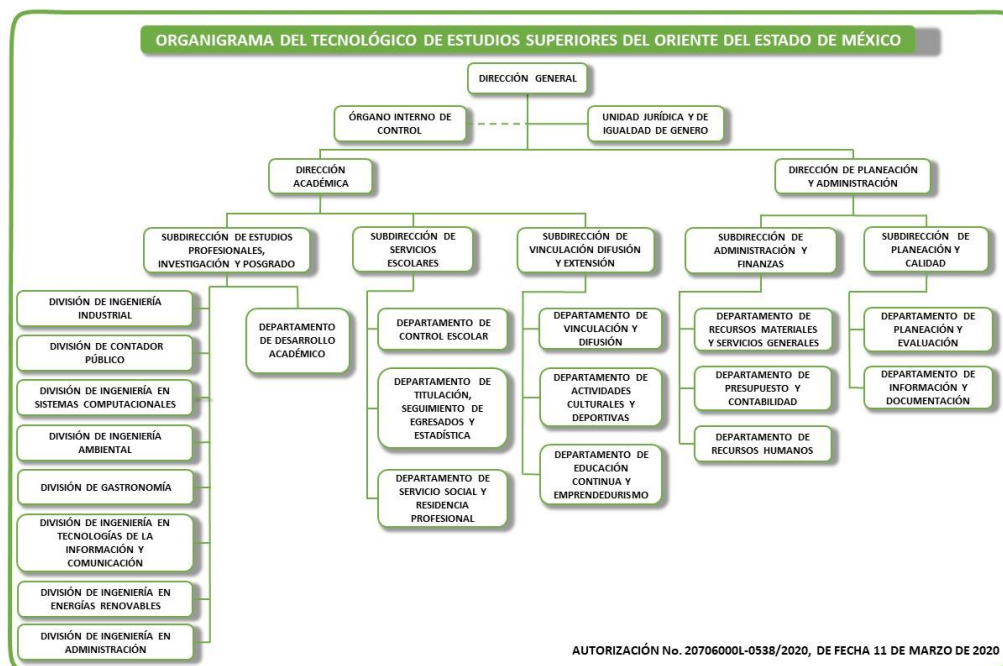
ORGANIGRAMA DEL TECNOLÓGICO DE ESTUDIOS SUPERIORES DEL ORIENTE DEL ESTADO DE MÉXICO

DIRECCIÓN GENERAL

ÓRGANO INTERNO DE CONTROL

UNIDAD JURÍDICA Y DE IGUALDAD DE GENERO

DIRECCIÓN ACADÉMICA

DIRECCIÓN DE PLANEACIÓN Y ADMINISTRACIÓN

SUBDIRECCIÓN DE ESTUDIOS PROFESIONALES, INVESTIGACIÓN Y POSGRADO

SUBDIRECCIÓN DE SERVICIOS ESCOLARES

SUBDIRECCIÓN DE VINCULACIÓN DIFUSIÓN Y EXTENSIÓN

SUBDIRECCIÓN DE ADMINISTRACIÓN Y FINANZAS

SUBDIRECCIÓN DE PLANEACIÓN Y CALIDAD

DIVISIÓN DE INGENIERÍA INDUSTRIAL

DIVISIÓN DE CONTADOR PÚBLICO

DIVISIÓN DE INGENIERÍA EN SISTEMAS COMPUTACIONALES

DIVISIÓN DE INGENIERÍA AMBIENTAL

DIVISIÓN DE GASTRONOMÍA

DIVISIÓN DE INGENIERÍA EN TECNOLOGÍAS DE LA INFORMACIÓN Y COMUNICACIÓN

DIVISIÓN DE INGENIERÍA EN ENERGÍAS RENOVABLES

DIVISIÓN DE INGENIERÍA EN ADMINISTRACIÓN

DEPARTAMENTO DE DESARROLLO ACADÉMICO

DEPARTAMENTO DE CONTROL ESCOLAR

DEPARTAMENTO DE TITULACIÓN, SEGUIMIENTO DE EGRESADOS Y ESTADÍSTICA

DEPARTAMENTO DE SERVICIO SOCIAL Y RESIDENCIA PROFESIONAL

DEPARTAMENTO DE VINCULACIÓN Y DIFUSIÓN

DEPARTAMENTO DE ACTIVIDADES CULTURALES Y DEPORTIVAS

DEPARTAMENTO DE EDUCACIÓN CONTINUA Y EMPRENDEDURISMO

DEPARTAMENTO DE RECURSOS MATERIALES Y SERVICIOS GENERALES

DEPARTAMENTO DE PRESUPUESTO Y CONTABILIDAD

DEPARTAMENTO DE RECURSOS HUMANOS

DEPARTAMENTO DE PLANEACIÓN Y EVALUACIÓN

DEPARTAMENTO DE INFORMACIÓN Y DOCUMENTACIÓN

AUTORIZACIÓN No. 20706000L-0538/2020, DE FECHA 11 DE MARZO DE 2020